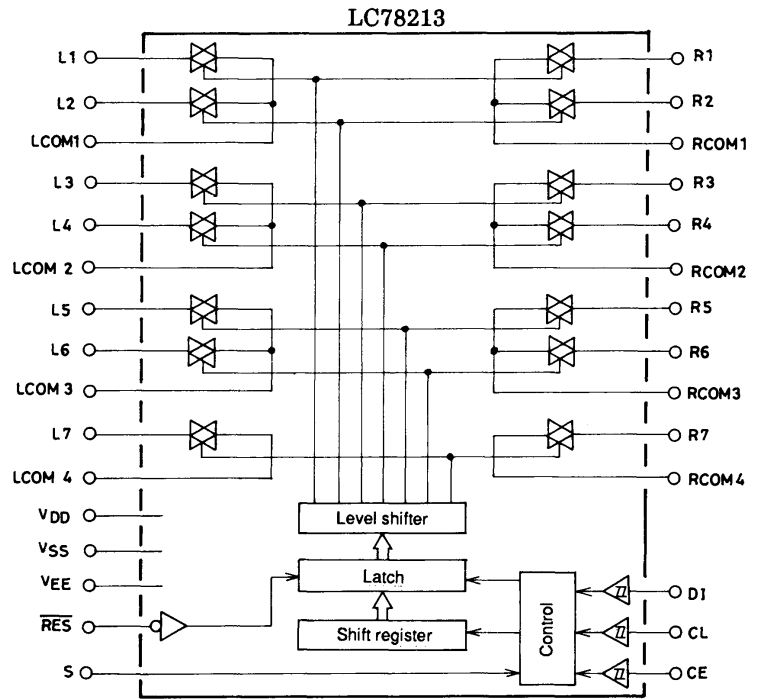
LC78213

L1
L2
LCOM1
L3
L4
LCOM 2
L5
L6
LCOM 3
L7
LCOM 4
$V_{DD}$
$V_{SS}$
$V_{EE}$
$\overline{RES}$
S

R1
R2
RCOM1
R3
R4
RCOM2
R5
R6
RCOM3
R7
RCOM4
DI
CL
CE

Level shifter
Latch
Shift register
Control